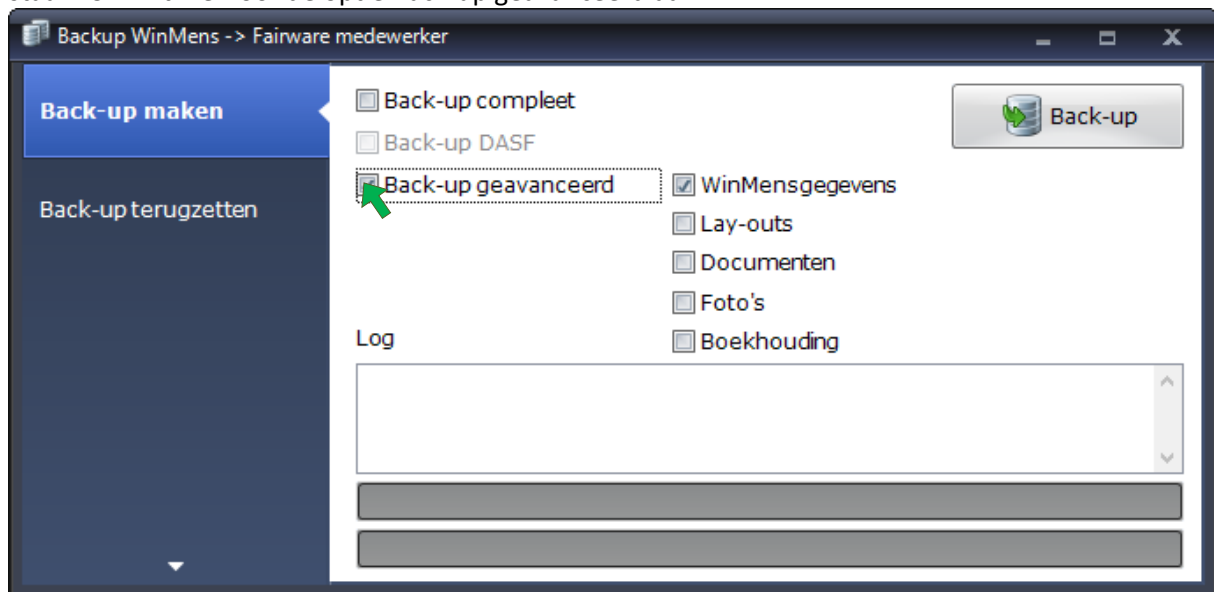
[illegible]

Backup WinMens -> Fairware medewerker

Back-up maken

Back-up terugzetten

Back-up compleet

Back-up DASF

Back-up geavanceerd

Back-up

WinMensgegevens

Lay-outs

Documenten

Foto's

Boekhouding

Log